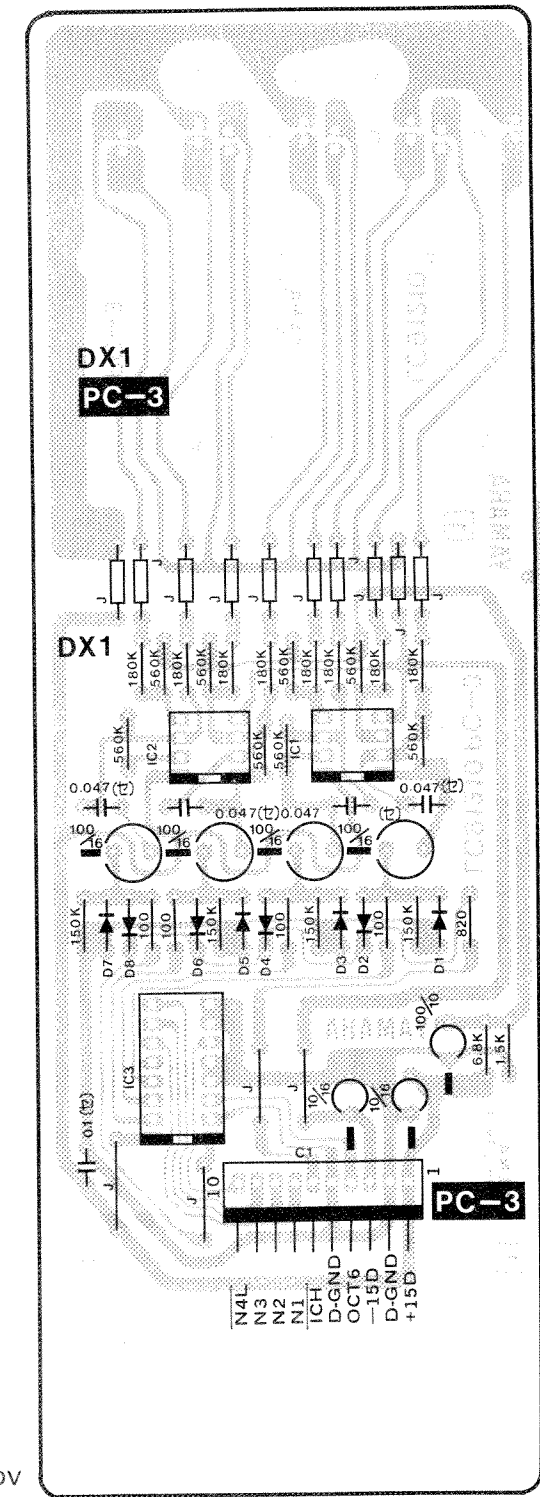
DX1
PC-3

J J J J J J J J J J

DX1
180K 560K 180K 560K 180K 180K 560K 180K 560K 180K 180K

560K IC2 560K IC1 560K

0.047(セ) 0.047(セ) 0.047 0.047(セ)

100/16 100/16 100/16 100/16

150K 100 150K 100 150K 100 150K 820
D7 D8 D6 D5 D4 D3 D2 D1

IC3
J J
10/16 10/16
100/10
6.8K 1.5K
0.1(セ)
J
C1
10 1
PC-3

$\overline{N4L}$
N3
N2
N1
$\overline{ICH}$
D-GND
OCT6
−15D
D-GND
+15D

YAMAHA